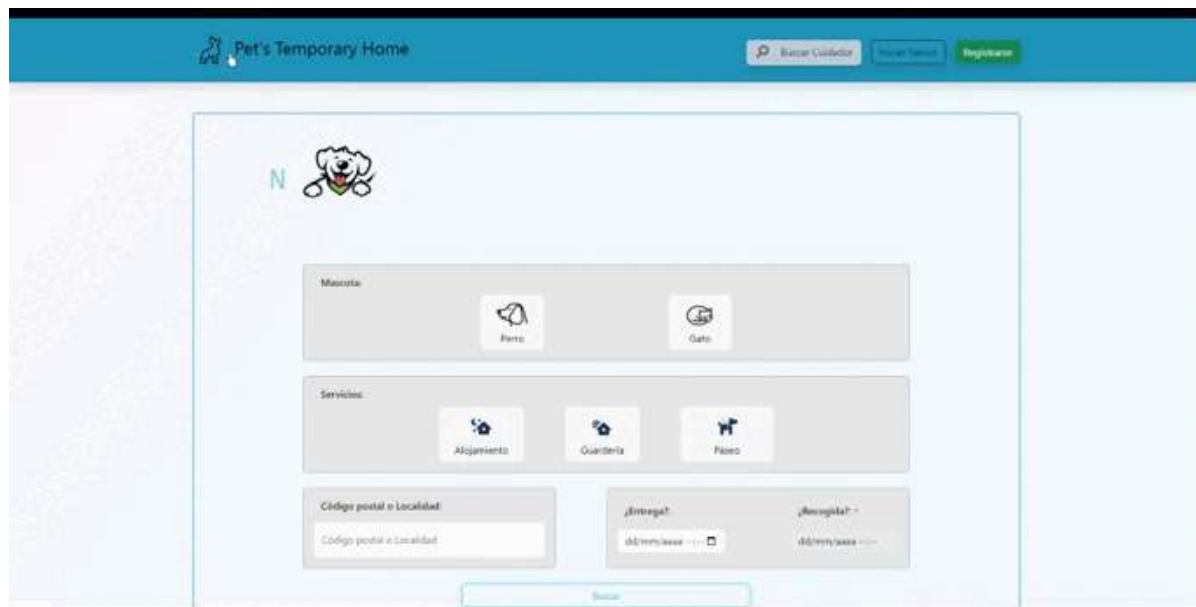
Pet's Temporary Home

Buscar Cuidador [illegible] Registrarse

N

Mascota:

Perro

Gato

Servicios:

Alojamiento

Guardería

Paseo

Código postal o Localidad:

Código postal o Localidad

¿Entrega?

dd/mm/aaaa --:--

¿Recogida?

dd/mm/aaaa --:--

Buscar